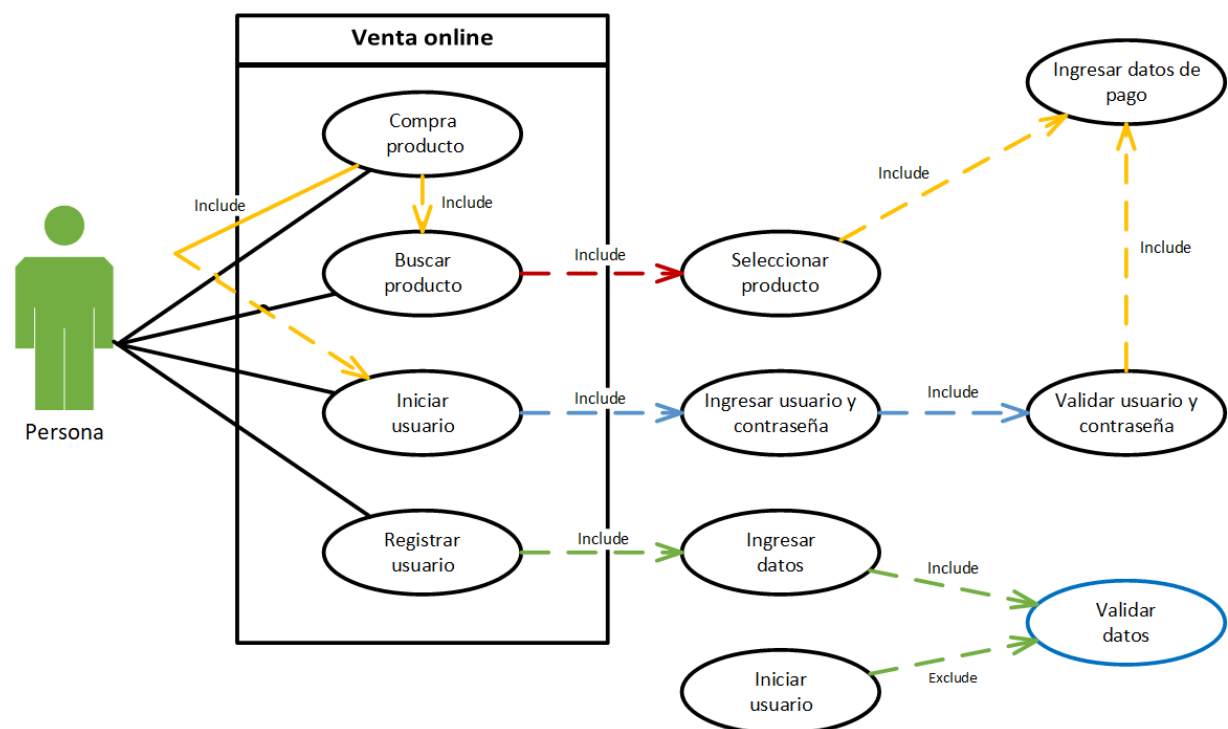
Venta online

Compra producto

Include

Include

Buscar producto

Include

Seleccionar producto

Include

Ingresar datos de pago

Include

Persona

Iniciar usuario

Include

Ingresar usuario y contraseña

Include

Validar usuario y contraseña

Registrar usuario

Include

Ingresar datos

Include

Validar datos

Iniciar usuario

Exclude